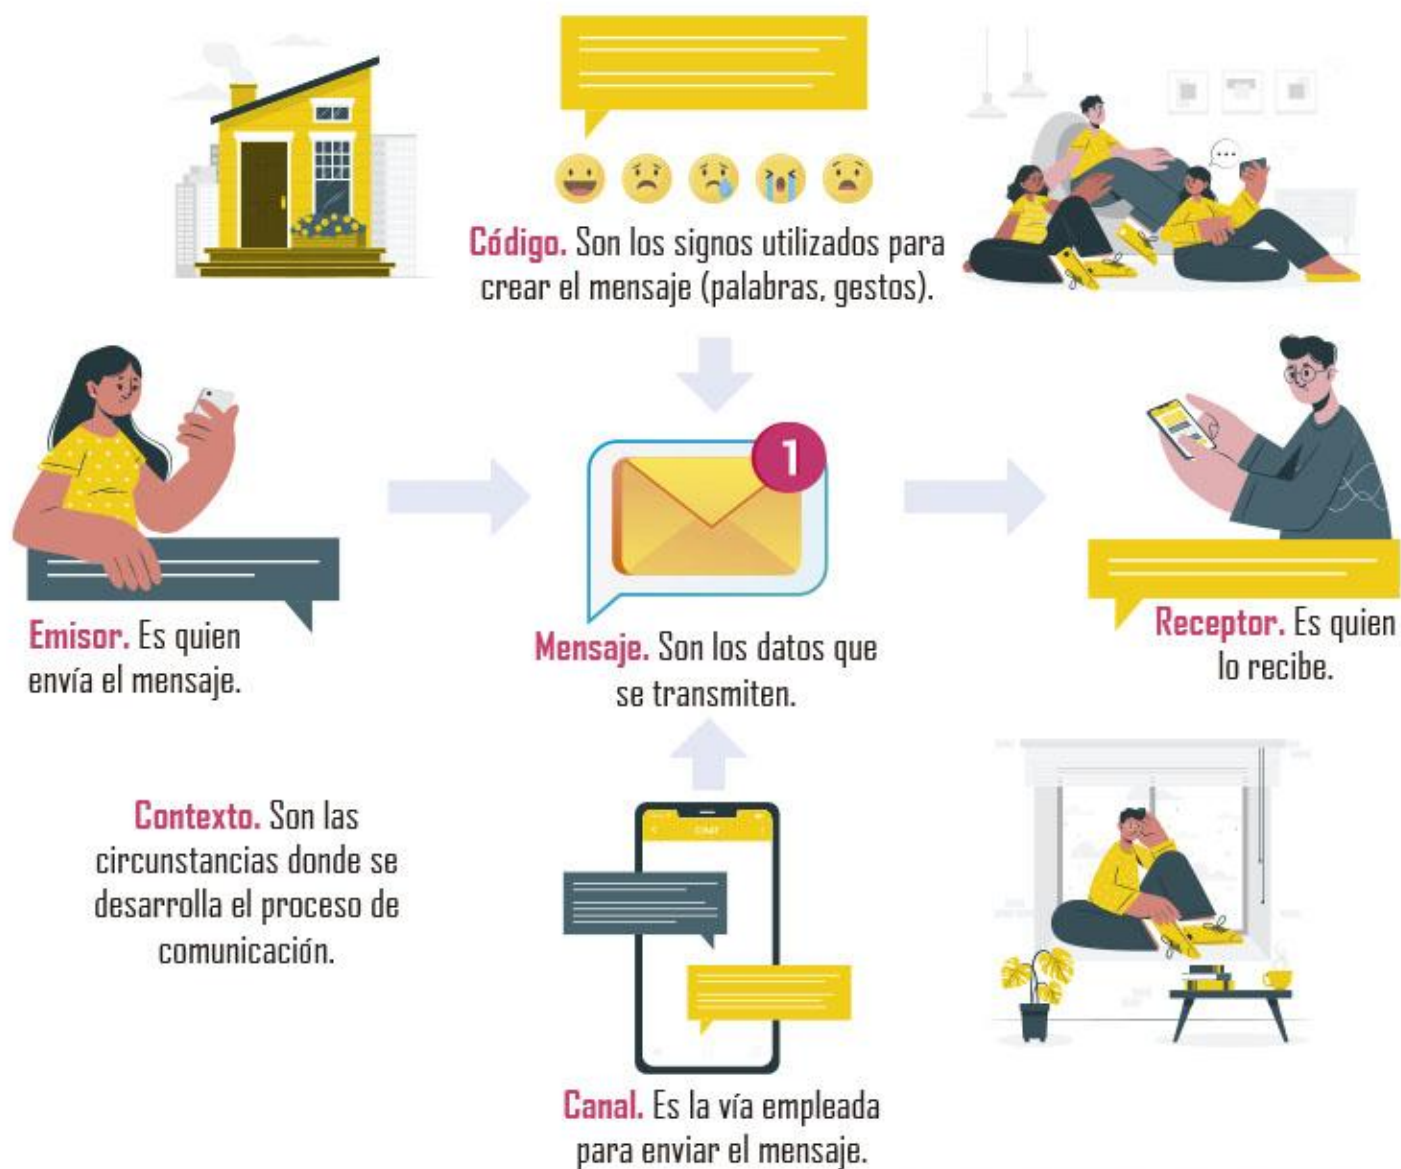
Código. Son los signos utilizados para crear el mensaje (palabras, gestos).

1

Emisor. Es quien envía el mensaje.

Mensaje. Son los datos que se transmiten.

Receptor. Es quien lo recibe.

Contexto. Son las circunstancias donde se desarrolla el proceso de comunicación.

Chat

Canal. Es la vía empleada para enviar el mensaje.